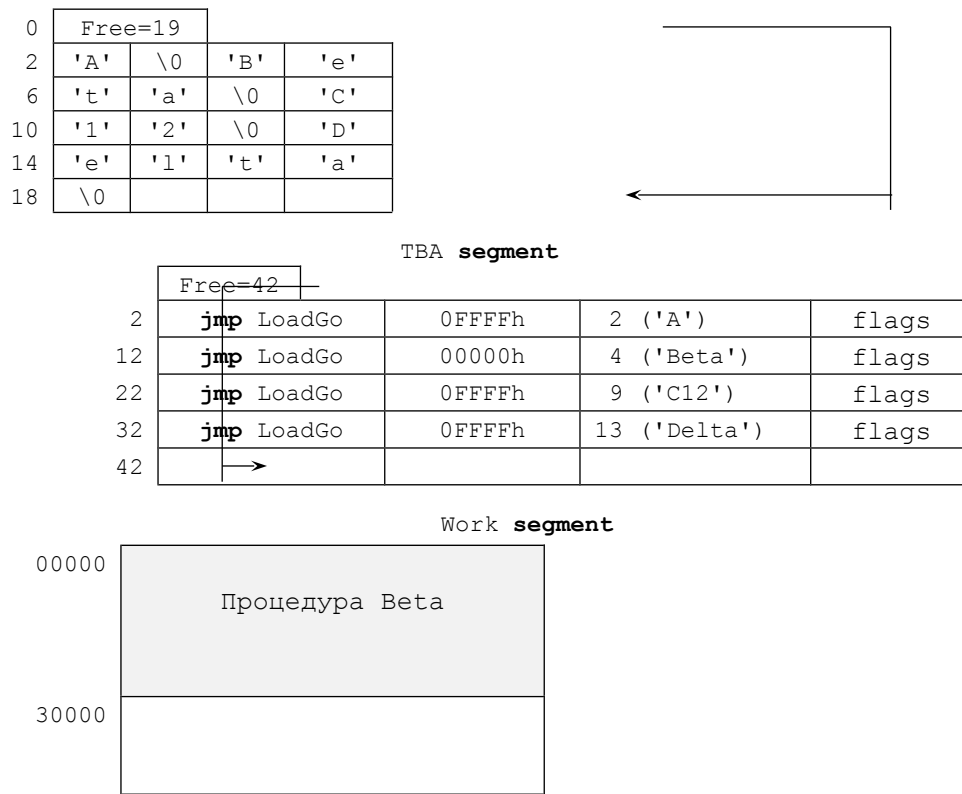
| 0 | Free=19 | | | |
|---|---|---|---|---|
| 2 | 'A' | \0 | 'B' | 'e' |
| 6 | 't' | 'a' | \0 | 'C' |
| 10 | '1' | '2' | \0 | 'D' |
| 14 | 'e' | 'l' | 't' | 'a' |
| 18 | \0 | | | |

TBA **segment**

| | Free=42 | | | |
|---|---|---|---|---|
| 2 | **jmp** LoadGo | 0FFFFh | 2 ('A') | flags |
| 12 | **jmp** LoadGo | 00000h | 4 ('Beta') | flags |
| 22 | **jmp** LoadGo | 0FFFFh | 9 ('C12') | flags |
| 32 | **jmp** LoadGo | 0FFFFh | 13 ('Delta') | flags |
| 42 | | | | |

Work **segment**

00000

Процедура Beta

30000